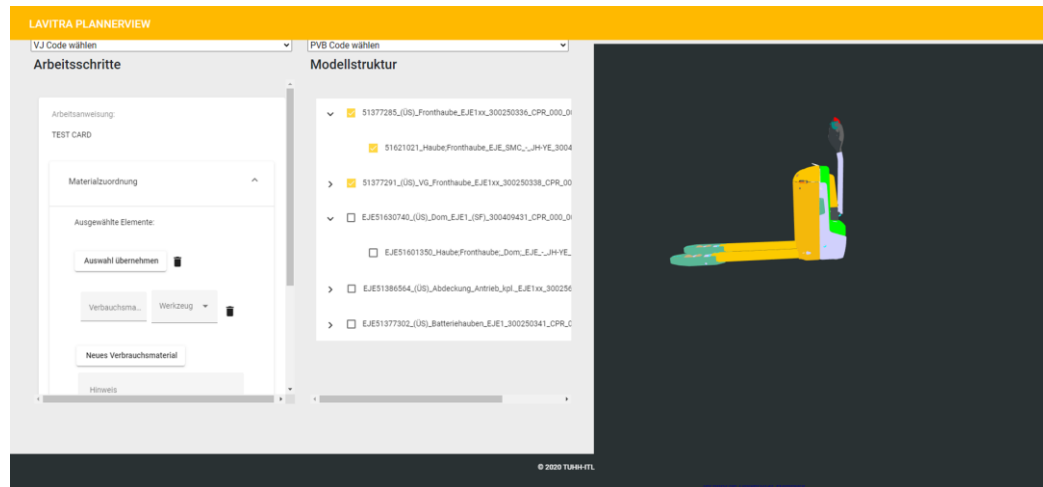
LAVITRA PLANNERVIEW

VJ Code wählen

Arbeitsschritte

Arbeitsanweisung:

TEST CARD

Materialzuordnung

Ausgewählte Elemente:

Auswahl übernehmen

Verbrauchsma...

Werkzeug

Neues Verbrauchsmaterial

Hinweis

PVB Code wählen

Modellstruktur

51377285_(ÜS)_Fronthaube_EJE1xx_300250336_CPR_000_0

51621021_Haube;Fronthaube_EJE_SMC_-_JH-YE_3004

51377291_(ÜS)_VG_Fronthaube_EJE1xx_300250338_CPR_00

EJE51630740_(ÜS)_Dom_EJE1_(SF)_300409431_CPR_000_0

EJE51601350_Haube;Fronthaube_Dom_EJE_-_JH-YE_

EJE51386564_(ÜS)_Abdeckung_Antrieb_kpl._EJE1xx_30025

EJE51377302_(ÜS)_Batteriehauben_EJE1_300250341_CPR_0

© 2020 TUHH-ITL